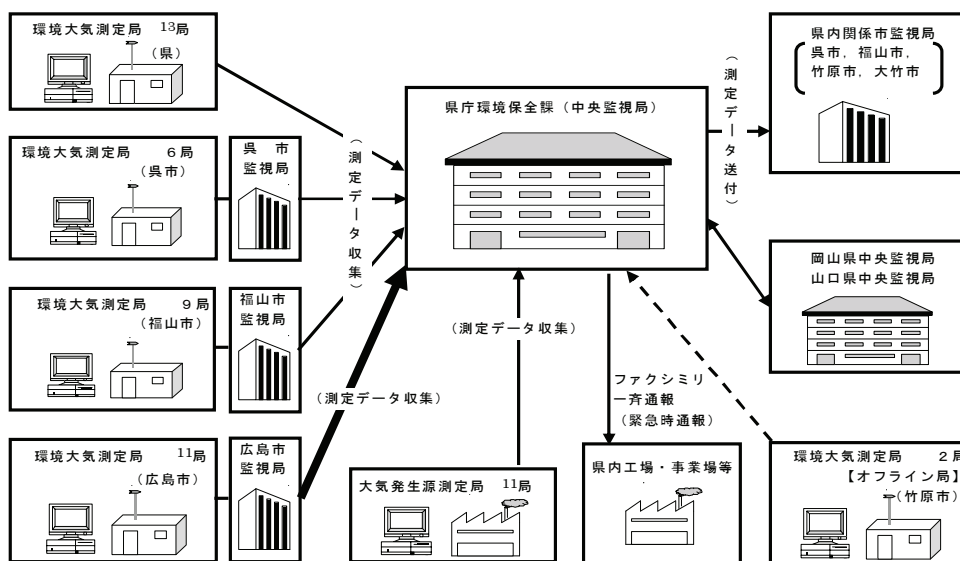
環境大気測定局 13局
（県）

環境大気測定局 6局
（呉市）

呉 市
監視局

環境大気測定局 9局
（福山市）

福山市
監視局

環境大気測定局 11局
（広島市）

広島市
監視局

（測定データ収集）

県庁環境保全課（中央監視局）

（測定データ送付）

県内関係市監視局
呉市，福山市，
竹原市，大竹市

岡山県中央監視局
山口県中央監視局

（測定データ収集）

（測定データ収集）

ファクシミリ
一斉通報
（緊急時通報）

大気発生源測定局 11局

県内工場・事業場等

環境大気測定局 2局
【オフライン局】
（竹原市）